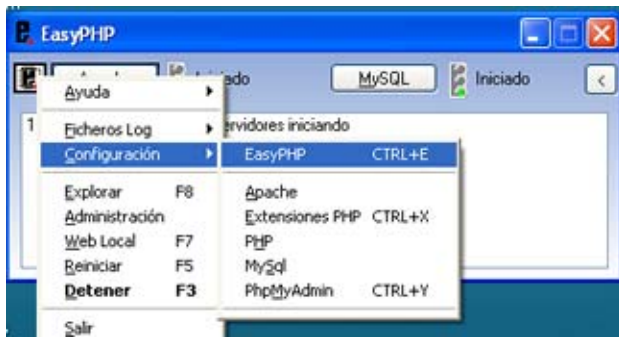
EasyPHP

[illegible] iciado MySQL Iniciado <

1 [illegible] ervidores iniciando

Ayuda
Ficheros Log
Configuración
Explorar F8
Administración
Web Local F7
Reiniciar F5
Detener F3
Salir

EasyPHP CTRL+E
Apache
Extensiones PHP CTRL+X
PHP
MySql
PhpMyAdmin CTRL+Y